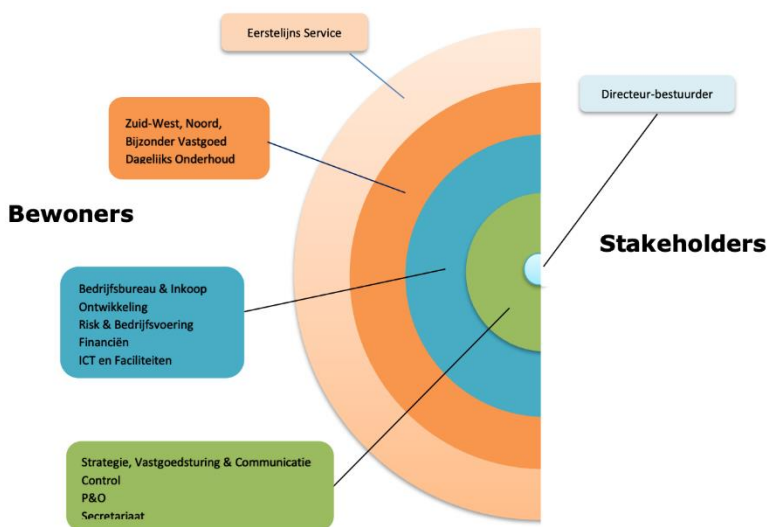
Eerstelijns Service

Directeur-bestuurder

Zuid-West, Noord,
Bijzonder Vastgoed
Dagelijks Onderhoud

Bewoners

Stakeholders

Bedrijfsbureau & Inkoop
Ontwikkeling
Risk & Bedrijfsvoering
Financiën
ICT en Faciliteiten

Strategie, Vastgoedsturing & Communicatie
Control
P&O
Secretariaat